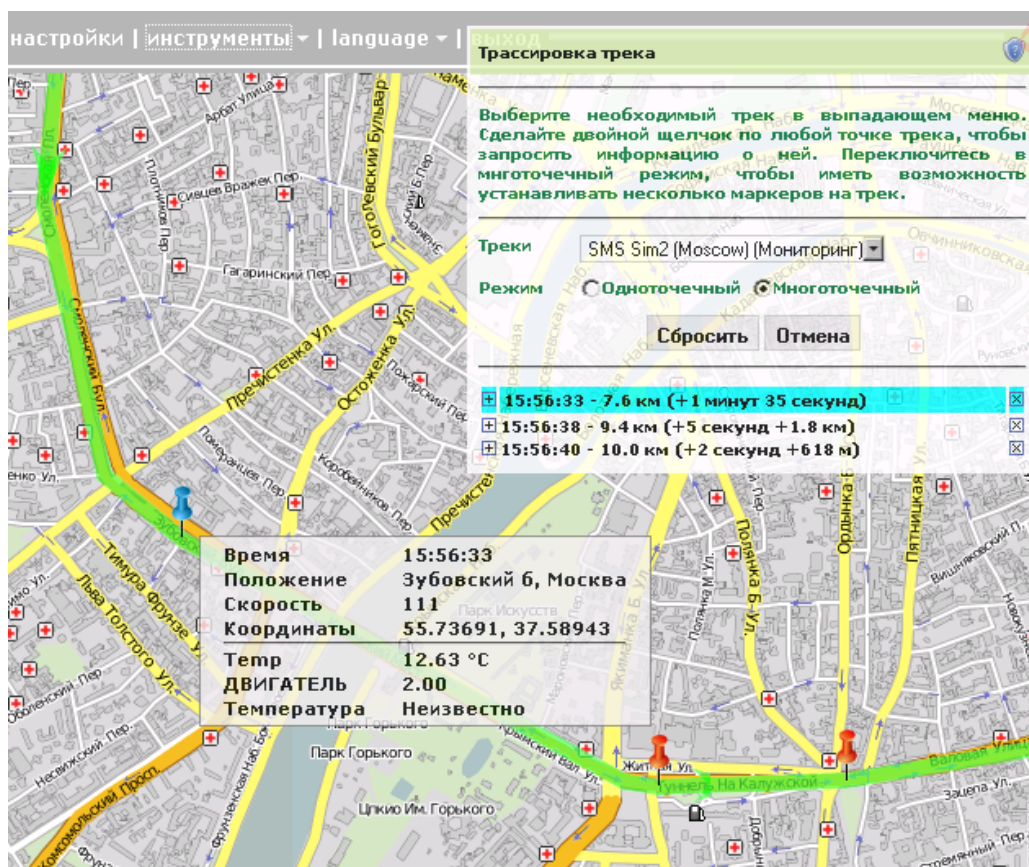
настройки | инструменты | language | выход

Трассировка трека

Выберите необходимый трек в выпадающем меню. Сделайте двойной щелчок по любой точке трека, чтобы запросить информацию о ней. Переключитесь в многоточечный режим, чтобы иметь возможность устанавливать несколько маркеров на трек.

Треки SMS Sim2 (Moscow) (Мониторинг)

Режим Одноточечный Многоточечный

Сбросить Отмена

15:56:33 - 7.6 км (+1 минут 35 секунд)
15:56:38 - 9.4 км (+5 секунд +1.8 км)
15:56:40 - 10.0 км (+2 секунд +618 м)

| Время | 15:56:33 |
|---|---|
| Положение | Зубовский б, Москва |
| Скорость | 111 |
| Координаты | 55.73691, 37.58943 |
| Temp | 12.63 °C |
| ДВИГАТЕЛЬ | 2.00 |
| Температура | Неизвестно |

Арбат Улица
Сивцев Вражек Пер.
Гоголевский Бульвар
Гагаринский Пер.
Пречистенка Ул.
Остоженка Ул.
Пожарский Пер.
Зачатьевский Пер.
Помаранцев Пер.
Коробейников Пер.
Пречистенская
Смоленский Бул.
Зубовский
Тимура Фрунзе Ул.
Льва Толстого Ул.
Оболенский Пер.
Несвижский Пер.
Комсомольский Просп.
Парк Искусств
Парк Горького
Цпкио Им. Горького
Крымский Вал Ул.
Житная Ул.
Туннель На Калужской
Полянка Б. Ул.
Якиманка Б. Ул.
Ордынка Б.
Пятницкая
Вишняковский Пер.
Валовая Ул.
Зацепа Ул.
Овчинниковская
Руновский
Добрынинский
Стремянный Пер.
Плотников Пер.
Кадашевская Наб.
Берсеневская Наб.
Пушкинская Наб.
Фрунзенская Наб.
Полянка М. Ул.
Москва